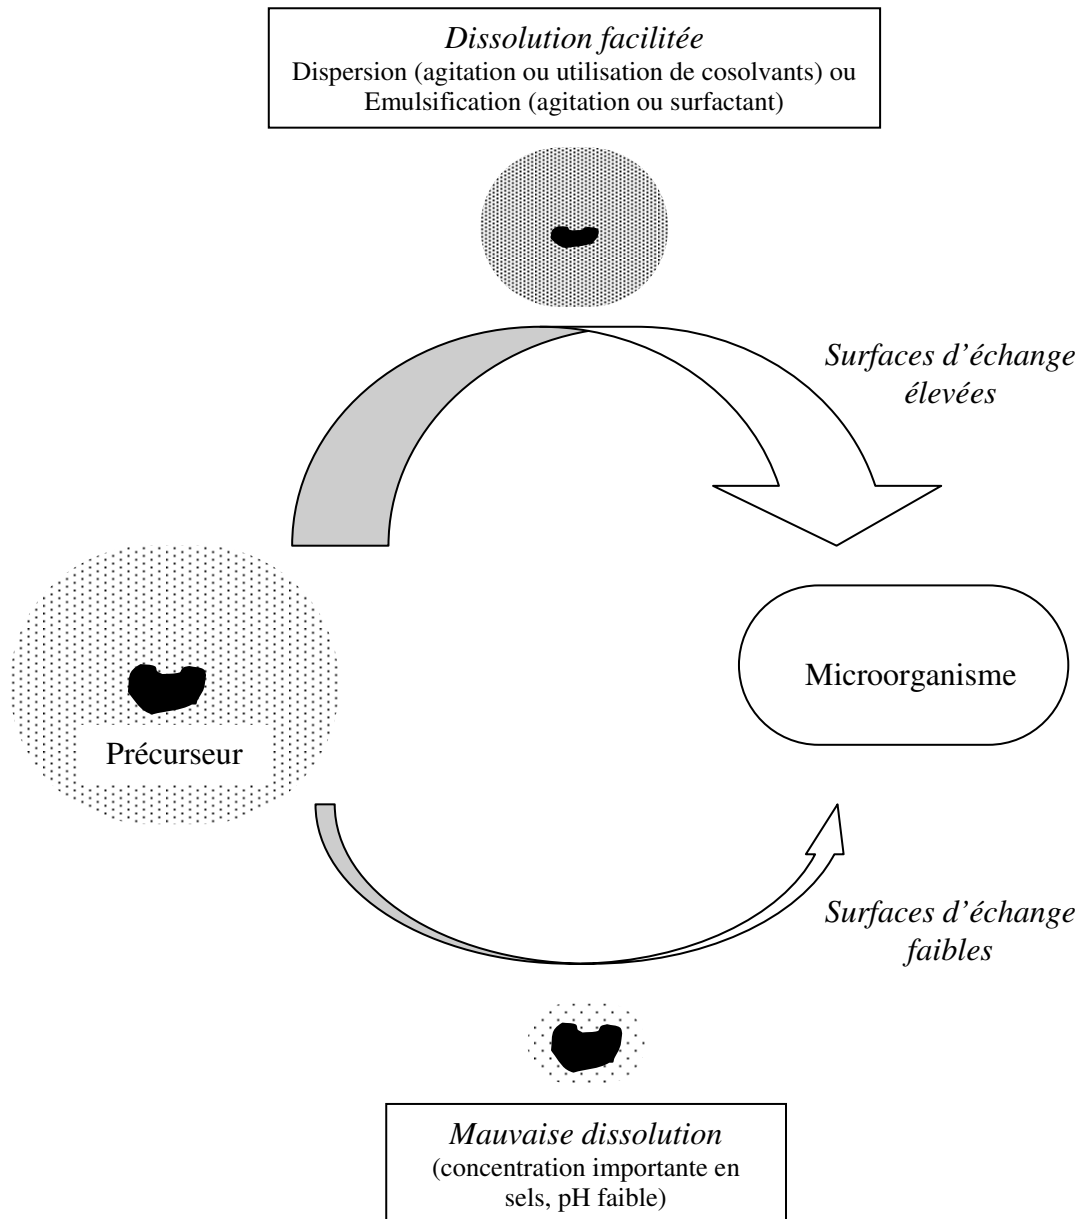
Dissolution facilitée
Dispersion (agitation ou utilisation de cosolvants) ou Emulsification (agitation ou surfactant)

Surfaces d’échange élevées

Précurseur

Microorganisme

Surfaces d’échange faibles

Mauvaise dissolution
(concentration importante en sels, pH faible)